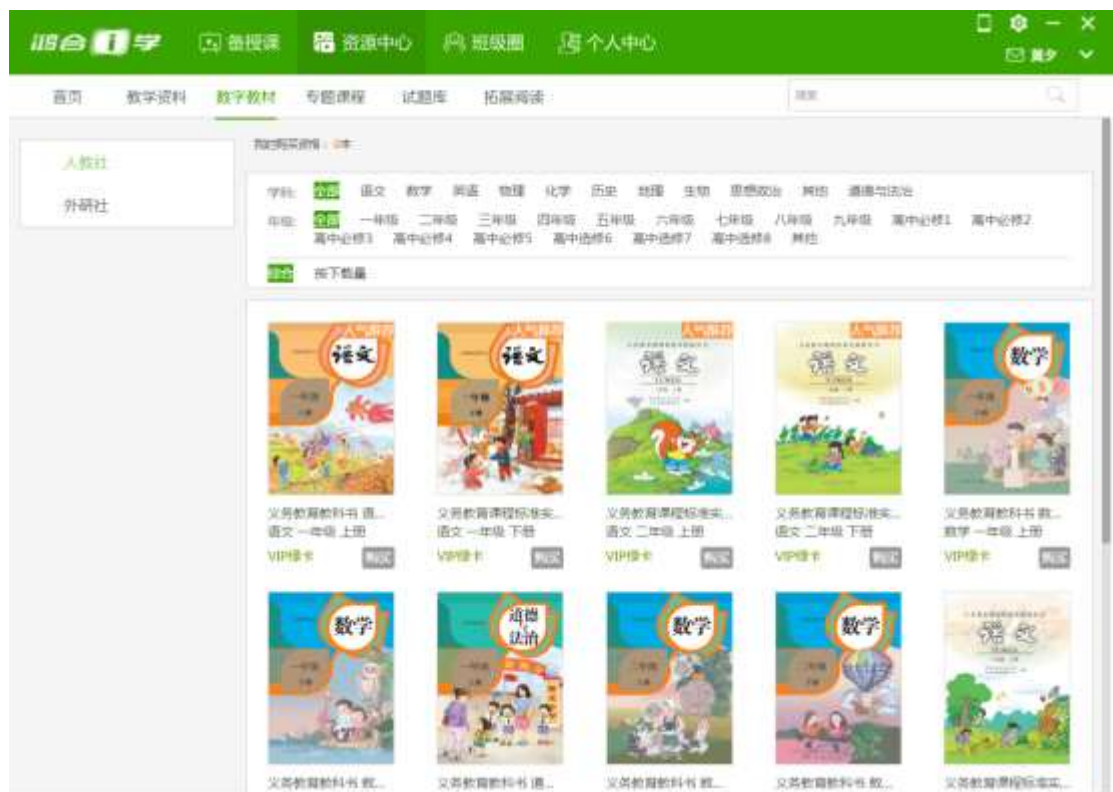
鸿合 i 学 备授课 资源中心 班级圈 个人中心

莫夕

首页 教学资料 数字教材 专题课程 试题库 拓展阅读

搜索

人教社

外研社

我的购买资源：0本

学科： 小学 语文 数学 英语 物理 化学 历史 地理 生物 思想政治 其他 道德与法治

年级： 全部 一年级 二年级 三年级 四年级 五年级 六年级 七年级 八年级 九年级 高中必修1 高中必修2 高中必修3 高中必修4 高中必修5 高中选修6 高中选修7 高中选修8 其他

综合 按下载量

人气推荐 语文 一年级 上册
义务教育教科书 语... 语文 一年级 上册 VIP绿卡 购买

人气推荐 语文 一年级 下册
义务教育课程标准实... 语文 一年级 下册 VIP绿卡 购买

人气推荐 语文
义务教育课程标准实... 语文 二年级 上册 VIP绿卡 购买

人气推荐 语文
义务教育课程标准实... 语文 二年级 下册 VIP绿卡 购买

数学 一年级 上册
义务教育教科书 数... 数学 一年级 上册 VIP绿卡 购买

数学 一年级 下册
义务教育教科书 数...

道德与法治 一年级 上册
义务教育教科书 道...

数学
义务教育教科书 数...

数学
义务教育教科书 数...

语文
义务教育课程标准实...